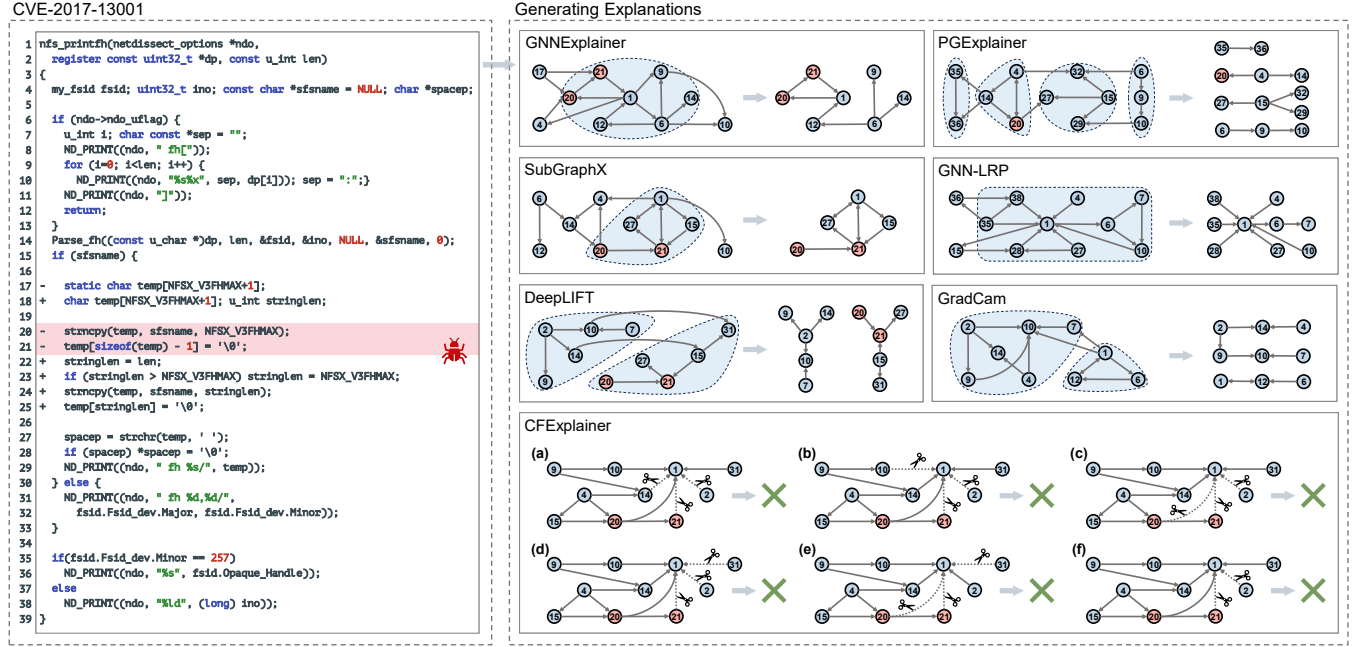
CVE-2017-13001

1 nfs_printfh(netdissect_options *ndo,
2 register const uint32_t *dp, const u_int len)
3 {
4 my_fsid fsid; uint32_t ino; const char *sfsname = NULL; char *spacep;
5
6 if (ndo->ndo_uflag) {
7 u_int i; char const *sep = "";
8 ND_PRINT((ndo, " fh["));
9 for (i=0; i<len; i++) {
10 ND_PRINT((ndo, "%s%x", sep, dp[i])); sep = ":";}
11 ND_PRINT((ndo, "]"));
12 return;
13 }
14 Parse_fh((const u_char *)dp, len, &fsid, &ino, NULL, &sfsname, 0);
15 if (sfsname) {
16
17 - static char temp[NFSX_V3FHMAX+1];
18 + char temp[NFSX_V3FHMAX+1]; u_int stringlen;
19
20 - strncpy(temp, sfsname, NFSX_V3FHMAX);
21 - temp[sizeof(temp) - 1] = '\0';
22 + stringlen = len;
23 + if (stringlen > NFSX_V3FHMAX) stringlen = NFSX_V3FHMAX;
24 + strncpy(temp, sfsname, stringlen);
25 + temp[stringlen] = '\0';
26
27 spacep = strchr(temp, ' ');
28 if (spacep) *spacep = '\0';
29 ND_PRINT((ndo, " fh %s/", temp));
30 } else {
31 ND_PRINT((ndo, " fh %d,%d/",
32 fsid.Fsid_dev.Major, fsid.Fsid_dev.Minor));
33 }
34
35 if(fsid.Fsid_dev.Minor == 257)
36 ND_PRINT((ndo, "%s", fsid.Opaque_Handle));
37 else
38 ND_PRINT((ndo, "%ld", (long) ino));
39 }

Generating Explanations

GNNExplainer
17 21 9 20 1 14 4 12 6 10
21 9 20 1 14 12 6

PGExplainer
35 36 35 4 32 6 14 27 15 9 36 20 29 10
35 36 20 4 14 27 15 32 29 6 9 10

SubGraphX
6 4 1 14 27 15 12 20 21 10
1 27 15 20 21

GNN-LRP
36 38 4 7 35 1 6 15 28 27 10
38 4 35 1 6 7 28 27 10

DeepLIFT
2 10 7 14 31 27 15 9 20 21
9 14 2 10 7 20 27 21 15 31

GradCam
2 10 7 14 1 9 4 12 6
2 14 4 9 10 7 1 12 6

CFExplainer
(a) 9 10 1 31 4 14 2 15 20 21
(b) 9 10 1 31 4 14 2 15 20 21
(c) 9 10 1 31 4 14 2 15 20 21
(d) 9 10 1 31 4 14 2 15 20 21
(e) 9 10 1 31 4 14 2 15 20 21
(f) 9 10 1 31 4 14 2 15 20 21